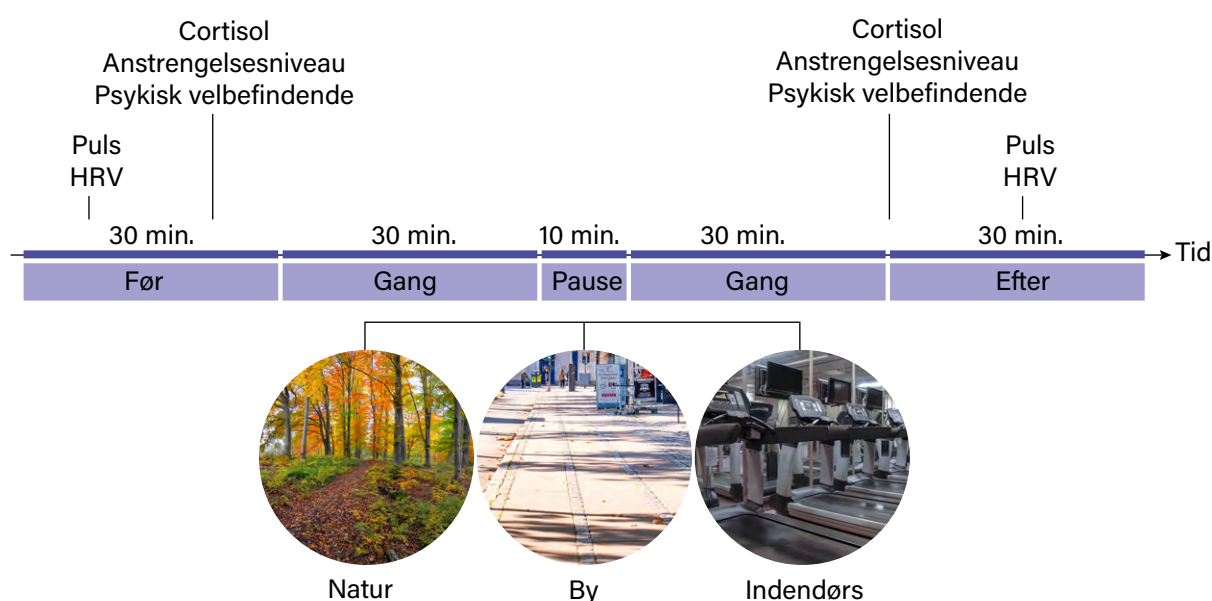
Cortisol
Anstrengelsesniveau
Psykisk velbefindende

Puls
HRV

Cortisol
Anstrengelsesniveau
Psykisk velbefindende

Puls
HRV

30 min.
30 min.
10 min.
30 min.
30 min.

Tid

Før
Gang
Pause
Gang
Efter

Natur
By
Indendørs